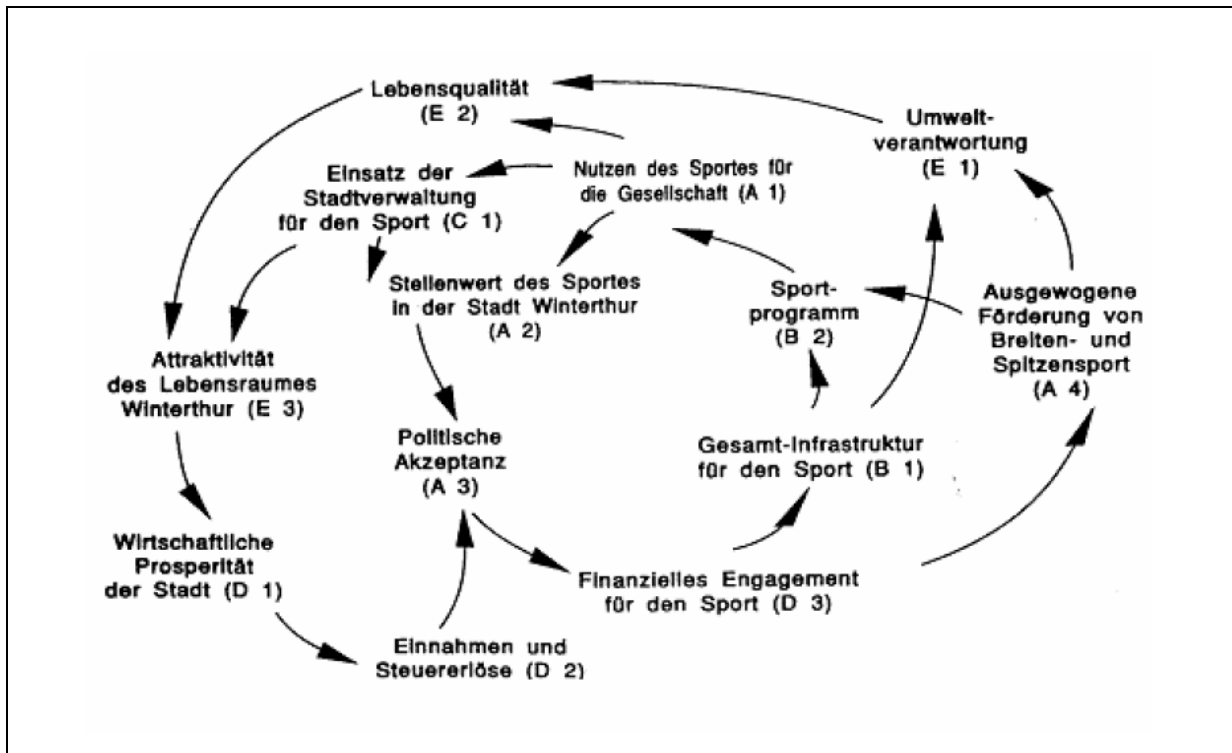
Lebensqualität
(E 2)

Umwelt-
verantwortung
(E 1)

Einsatz der
Stadtverwaltung
für den Sport (C 1)

Nutzen des Sportes für
die Gesellschaft (A 1)

Stellenwert des Sportes
in der Stadt Winterthur
(A 2)

Sport-
programm
(B 2)

Ausgewogene
Förderung von
Breiten- und
Spitzensport
(A 4)

Attraktivität
des Lebensraumes
Winterthur (E 3)

Politische
Akzeptanz
(A 3)

Gesamt-Infrastruktur
für den Sport (B 1)

Wirtschaftliche
Prosperität
der Stadt (D 1)

Finanzielles Engagement
für den Sport (D 3)

Einnahmen und
Steuererlöse (D 2)